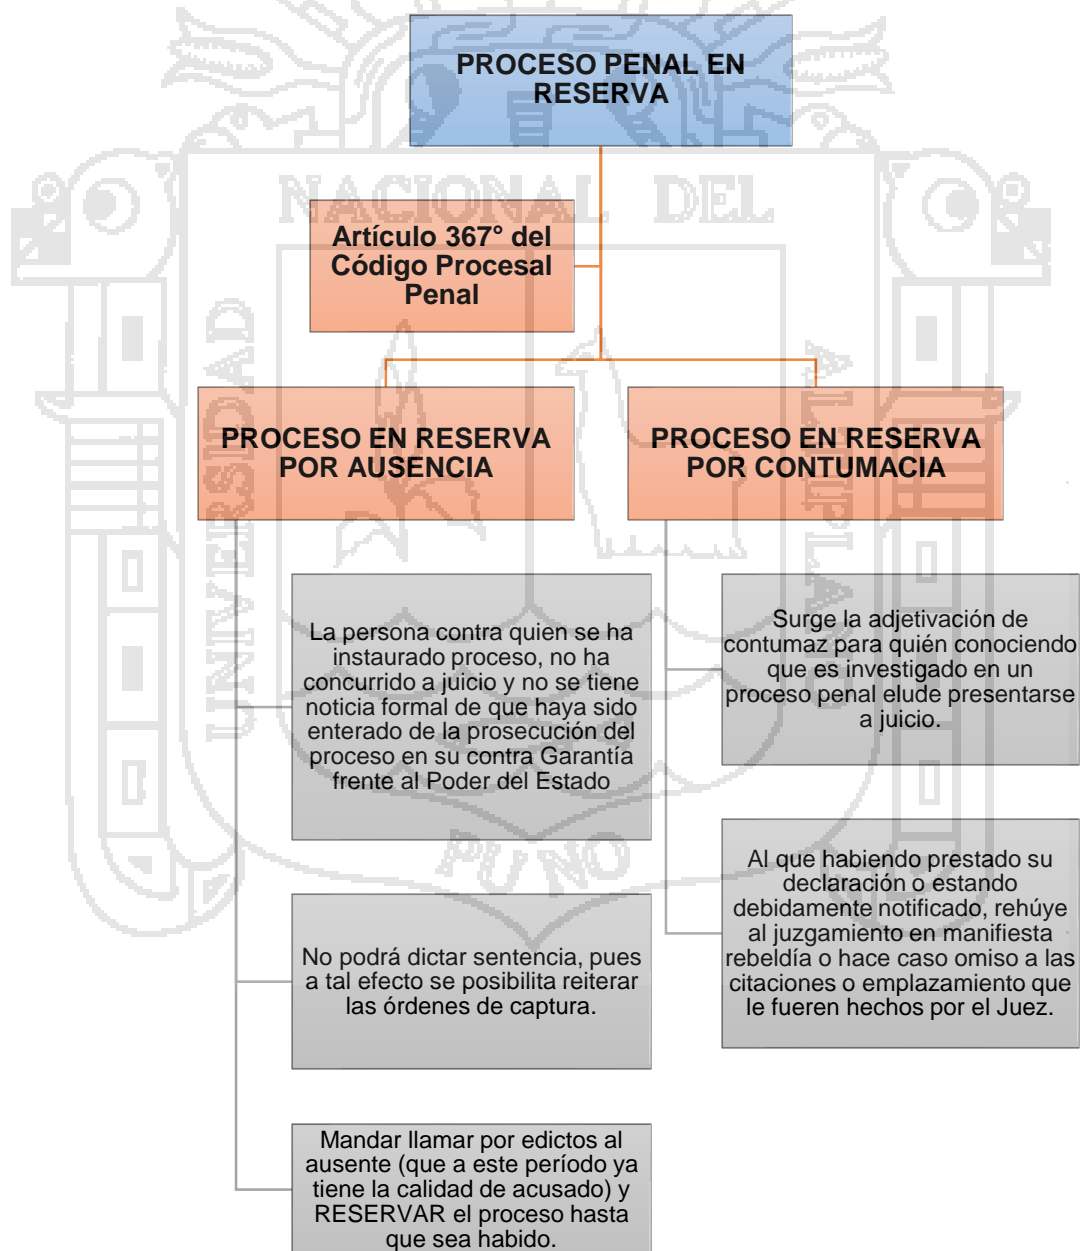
PROCESO PENAL EN RESERVA

Artículo 367° del Código Procesal Penal

PROCESO EN RESERVA POR AUSENCIA

PROCESO EN RESERVA POR CONTUMACIA

La persona contra quien se ha instaurado proceso, no ha concurrido a juicio y no se tiene noticia formal de que haya sido enterado de la prosecución del proceso en su contra Garantía frente al Poder del Estado

No podrá dictar sentencia, pues a tal efecto se posibilita reiterar las órdenes de captura.

Mandar llamar por edictos al ausente (que a este período ya tiene la calidad de acusado) y RESERVAR el proceso hasta que sea habido.

Surge la adjetivación de contumaz para quién conociendo que es investigado en un proceso penal elude presentarse a juicio.

Al que habiendo prestado su declaración o estando debidamente notificado, rehúye al juzgamiento en manifiesta rebeldía o hace caso omiso a las citaciones o emplazamiento que le fueren hechos por el Juez.

NACIONAL DEL
UNIVERSIDAD
PUNO